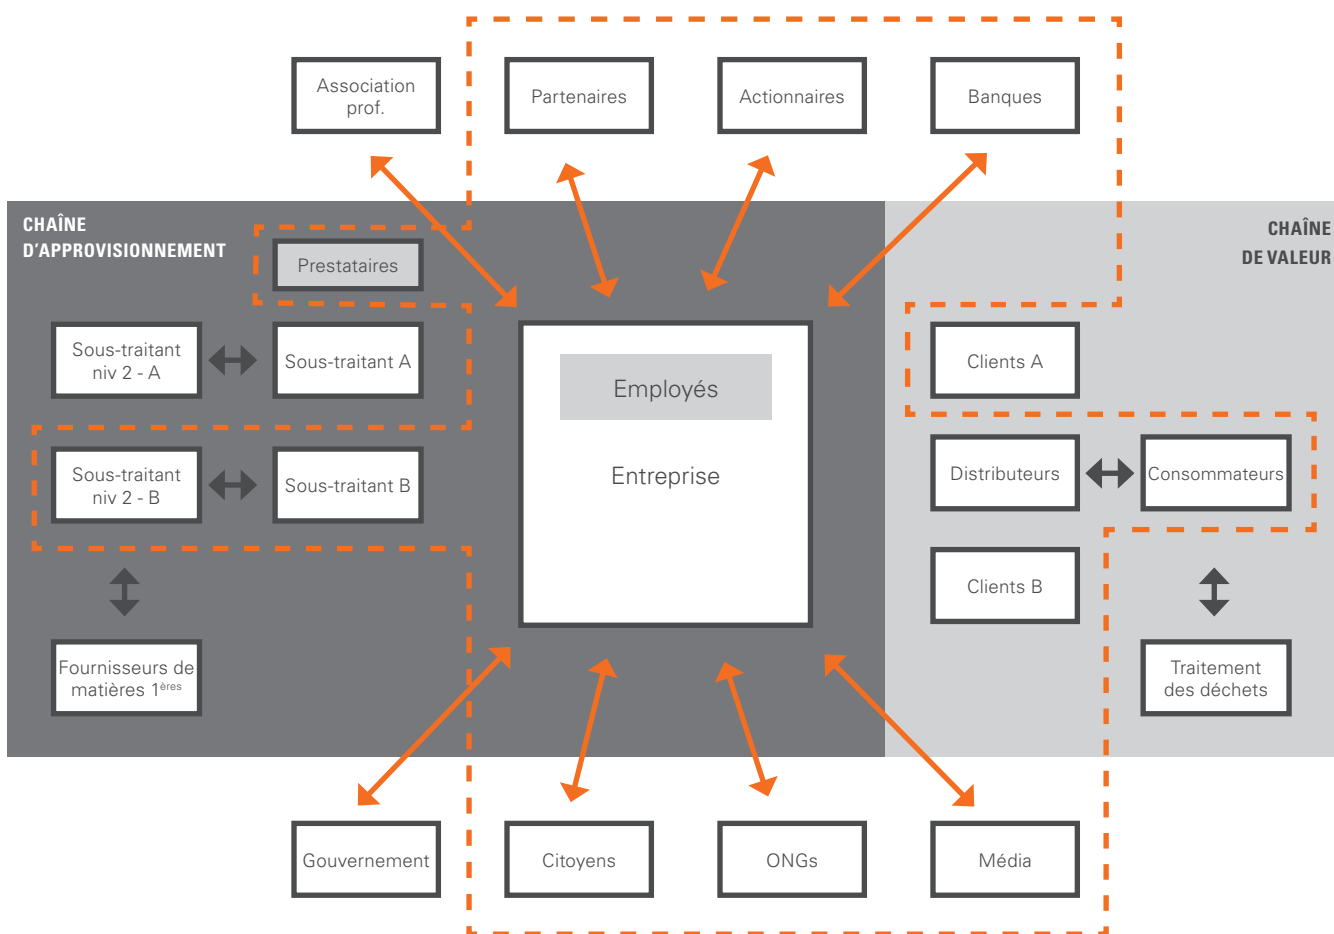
Association prof.

Partenaires

Actionnaires

Banques

CHAÎNE D'APPROVISIONNEMENT

Prestataires

CHAÎNE DE VALEUR

Sous-traitant niv 2 - A

Sous-traitant A

Employés

Entreprise

Clients A

Sous-traitant niv 2 - B

Sous-traitant B

Distributeurs

Consommateurs

Clients B

Fournisseurs de matières $1^{ères}$

Traitement des déchets

Gouvernement

Citoyens

ONGs

Média